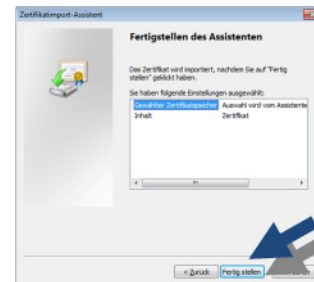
Zertifikatimport-Assistent

Fertigstellen des Assistenten

Das Zertifikat wird importiert, nachdem Sie auf "Fertig stellen" geklickt haben.

Sie haben folgende Einstellungen ausgewählt:

| | |
|---|---|
| Gewählter Zertifikatspeicher | Auswahl wird vom Assistente |
| Inhalt | Zertifikat |

< Zurück | Fertig stellen